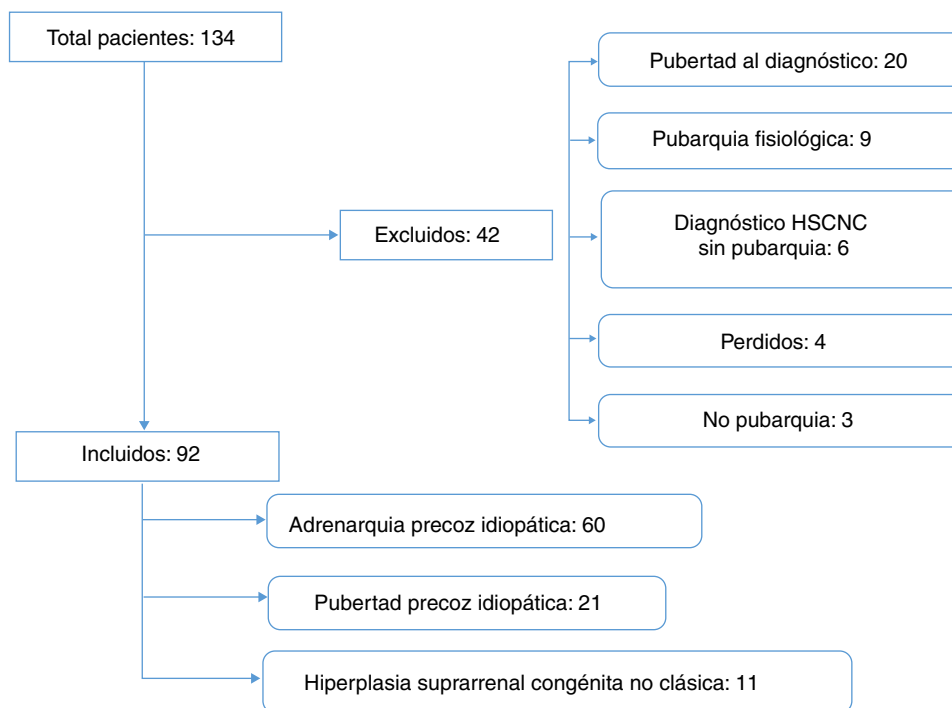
Total pacientes: 134

Excluidos: 42

Pubertad al diagnóstico: 20

Pubarquia fisiológica: 9

Diagnóstico HSCNC sin pubarquia: 6

Perdidos: 4

No pubarquia: 3

Incluidos: 92

Adrenarquia precoz idiopática: 60

Pubertad precoz idiopática: 21

Hiperplasia suprarrenal congénita no clásica: 11